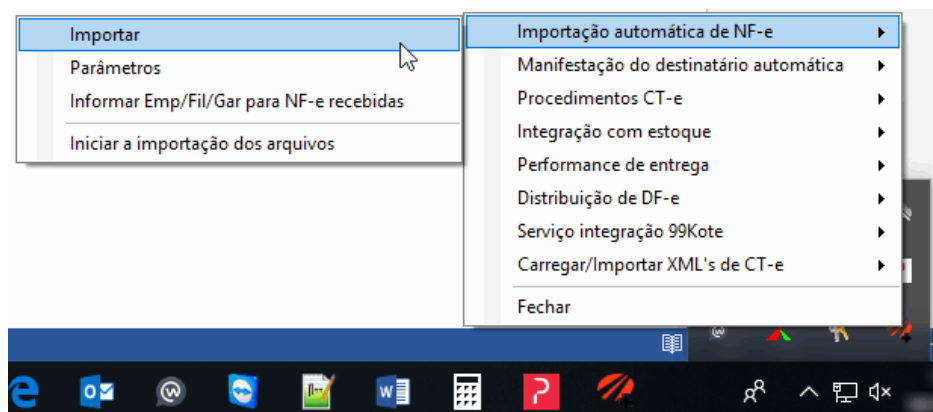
Importar
Parâmetros
Informar Emp/Fil/Gar para NF-e recebidas
Iniciar a importação dos arquivos

Importação automática de NF-e
Manifestação do destinatário automática
Procedimentos CT-e
Integração com estoque
Performance de entrega
Distribuição de DF-e
Serviço integração 99Kote
Carregar/Importar XML's de CT-e
Fechar